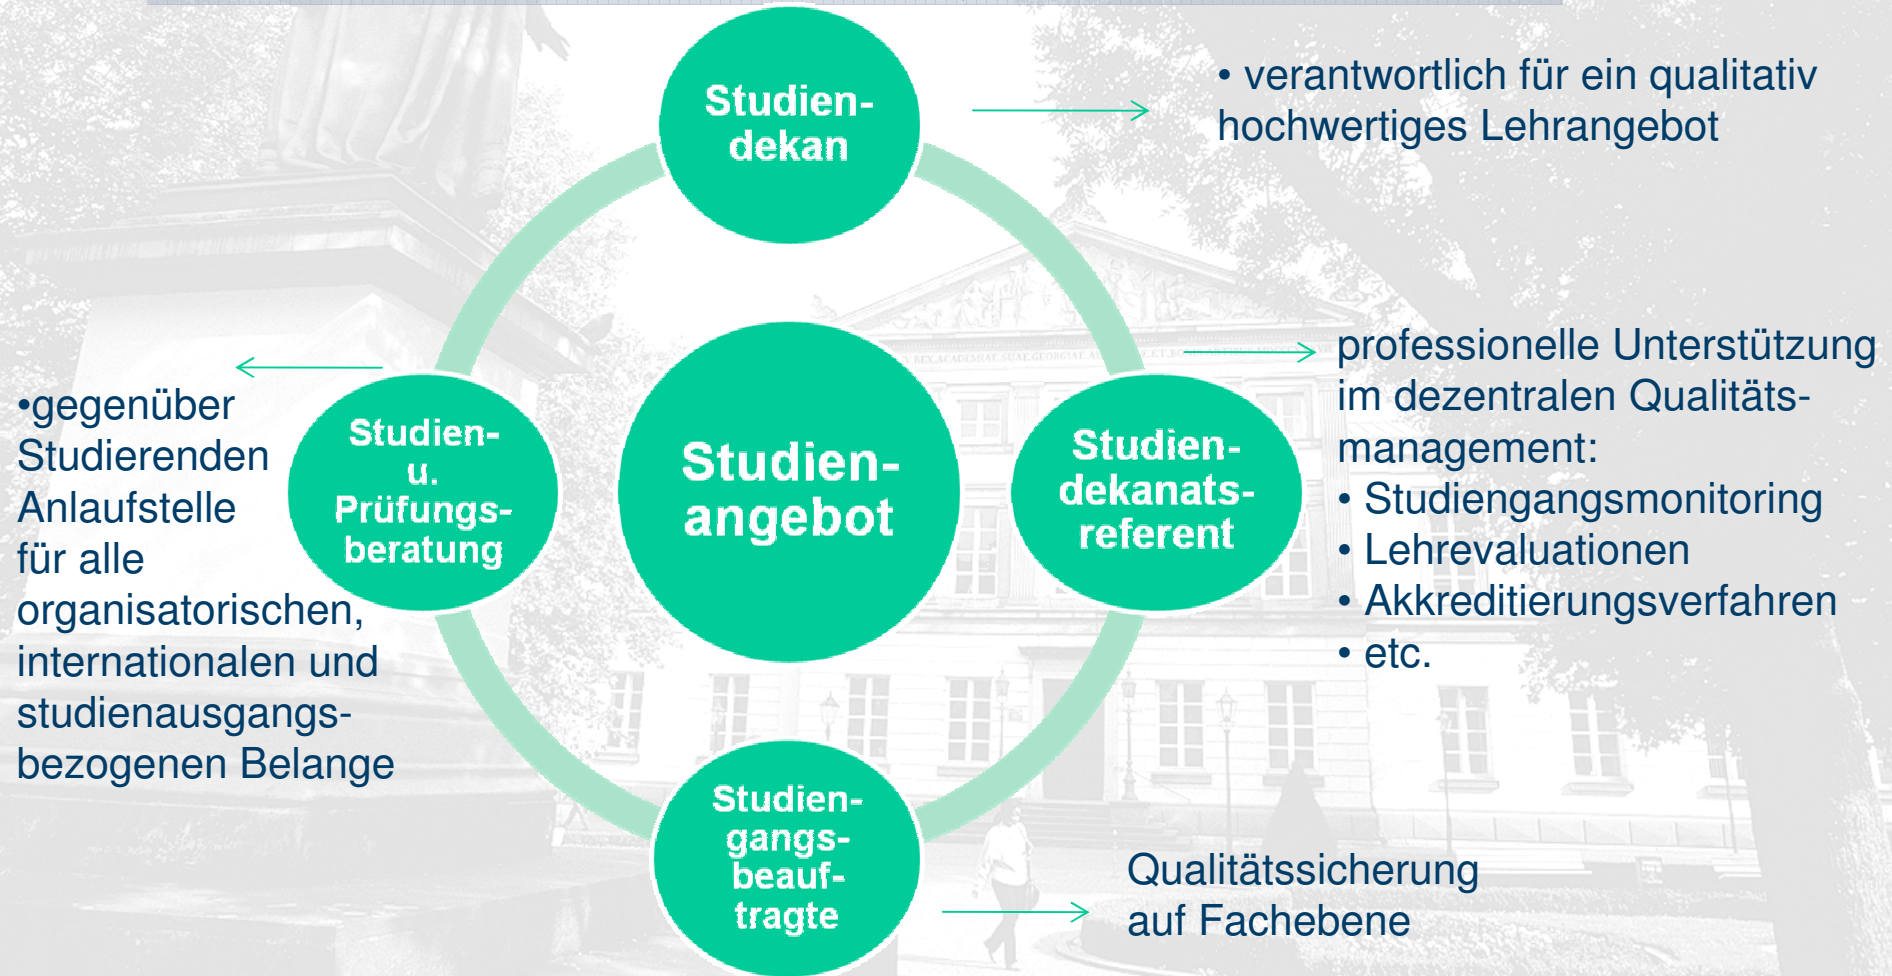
Studiendekan

• verantwortlich für ein qualitativ hochwertiges Lehrangebot

Studienangebot

Studien- u. Prüfungsberatung

•gegenüber Studierenden Anlaufstelle für alle organisatorischen, internationalen und studienausgangsbezogenen Belange

Studiendekanatsreferent

professionelle Unterstützung im dezentralen Qualitätsmanagement:
• Studiengangsmonitoring
• Lehrevaluationen
• Akkreditierungsverfahren
• etc.

Studiengangsbeauftragte

Qualitätssicherung auf Fachebene